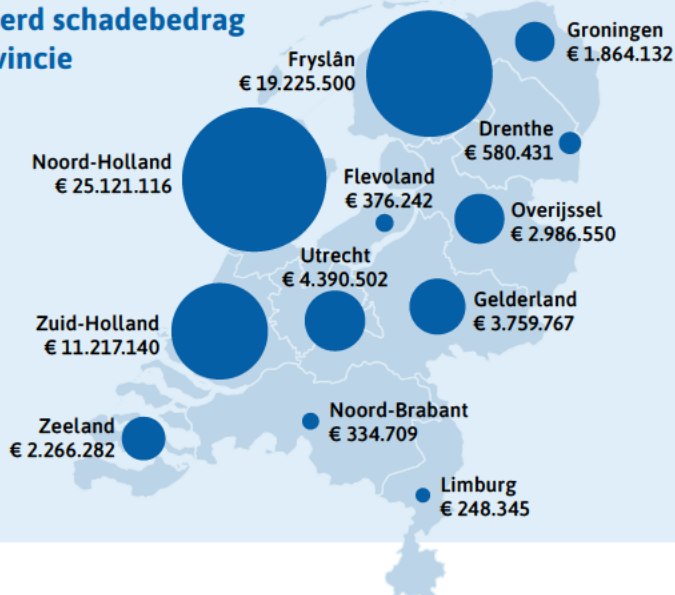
erd schadebedrag
vincie

Fryslân
€ 19.225.500

Groningen
€ 1.864.132

Drenthe
€ 580.431

Noord-Holland
€ 25.121.116

Flevoland
€ 376.242

Overijssel
€ 2.986.550

Utrecht
€ 4.390.502

Gelderland
€ 3.759.767

Zuid-Holland
€ 11.217.140

Noord-Brabant
€ 334.709

Zeeland
€ 2.266.282

Limburg
€ 248.345